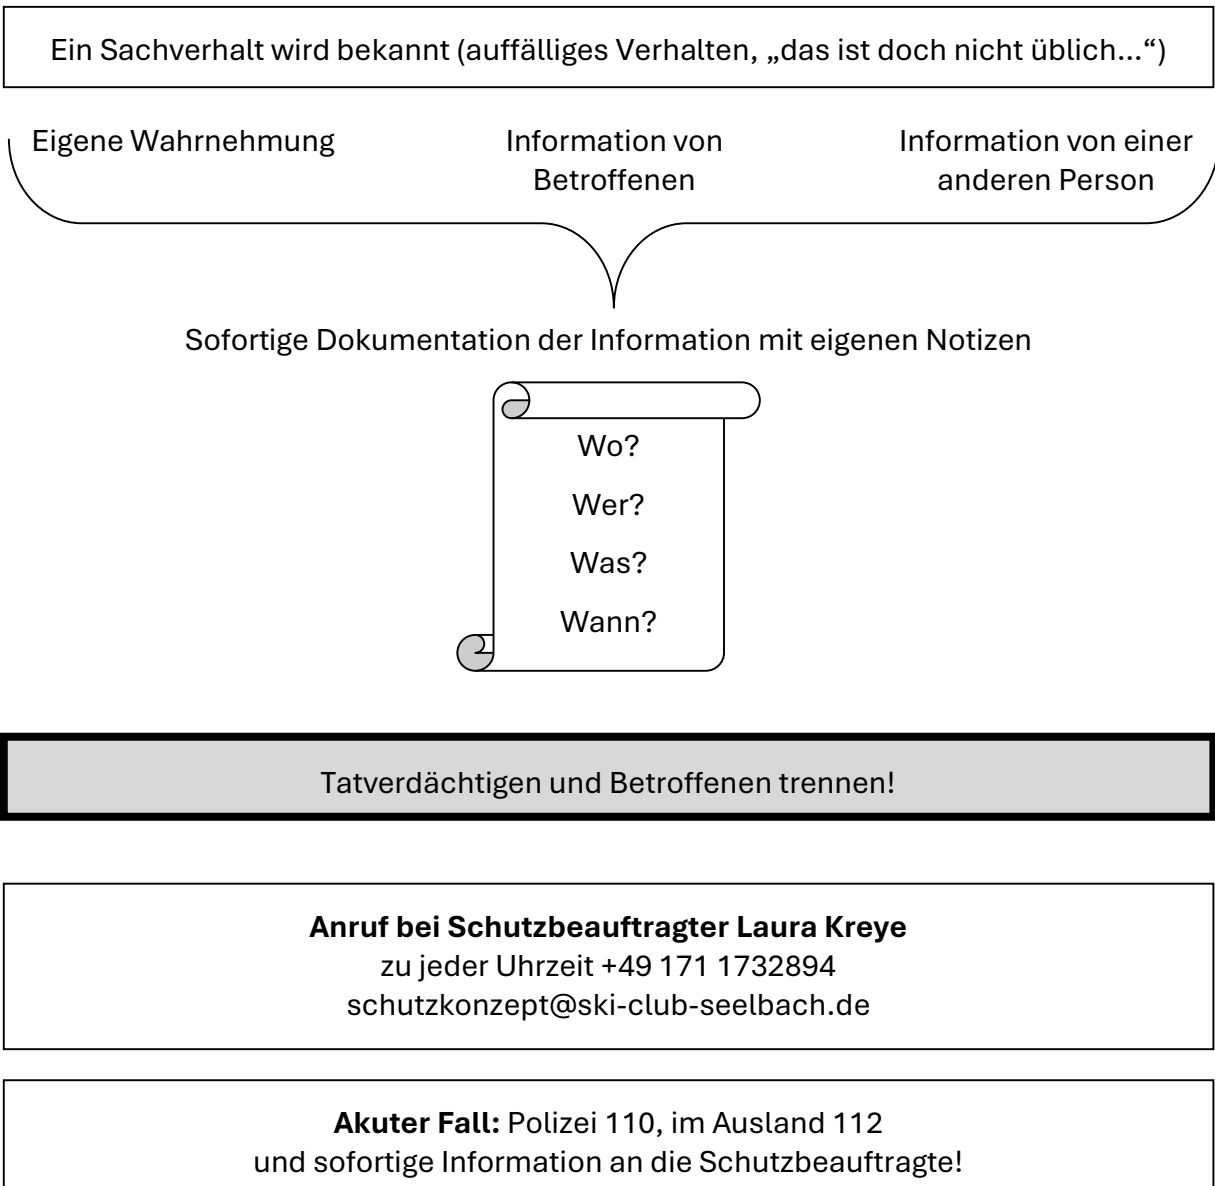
Ein Sachverhalt wird bekannt (auffälliges Verhalten, „das ist doch nicht üblich…“)

Eigene Wahrnehmung

Information von Betroffenen

Information von einer anderen Person

Sofortige Dokumentation der Information mit eigenen Notizen

Wo?

Wer?

Was?

Wann?

Tatverdächtigen und Betroffenen trennen!

**Anruf bei Schutzbeauftragter Laura Kreye**
zu jeder Uhrzeit +49 171 1732894
schutzkonzept@ski-club-seelbach.de

**Akuter Fall:** Polizei 110, im Ausland 112
und sofortige Information an die Schutzbeauftragte!